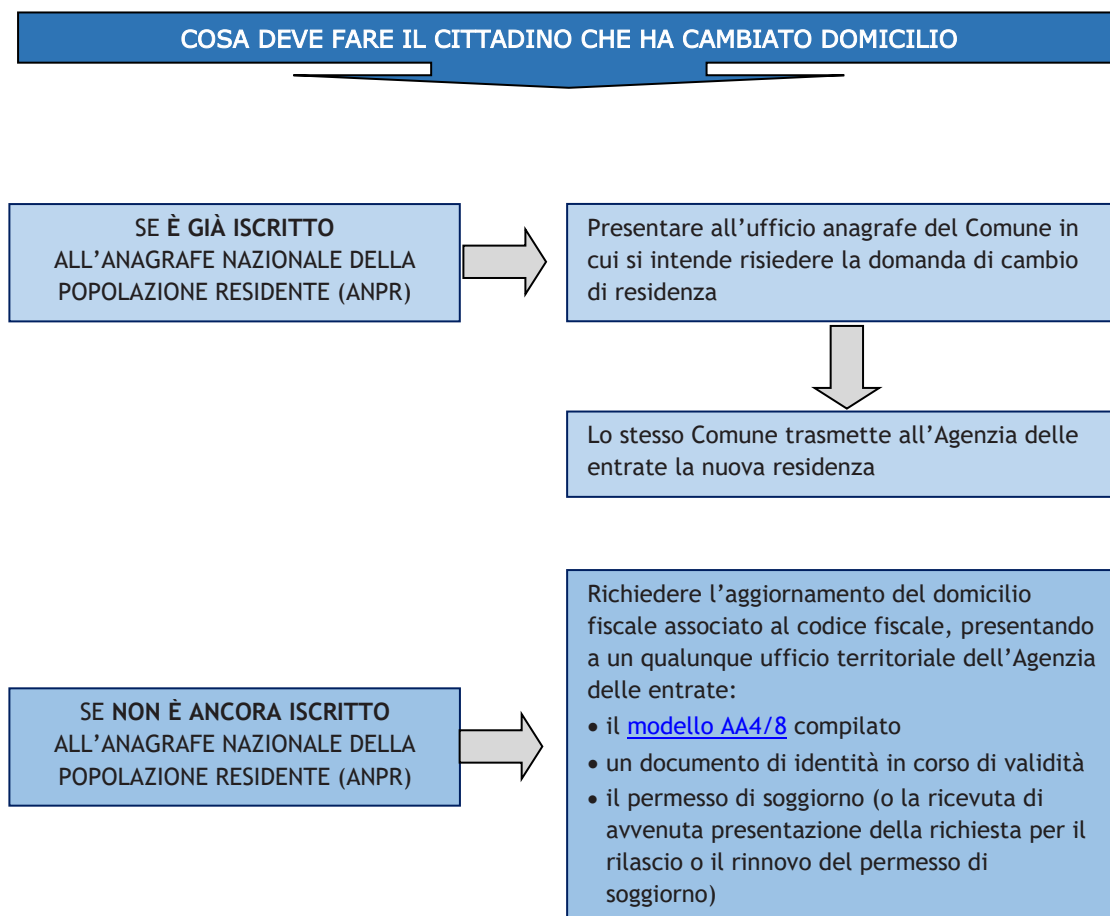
COSA DEVE FARE IL CITTADINO CHE HA CAMBIATO DOMICILIO

SE **È GIÀ ISCRITTO** ALL'ANAGRAFE NAZIONALE DELLA POPOLAZIONE RESIDENTE (ANPR)

Presentare all'ufficio anagrafe del Comune in cui si intende risiedere la domanda di cambio di residenza

Lo stesso Comune trasmette all'Agenzia delle entrate la nuova residenza

SE **NON È ANCORA ISCRITTO** ALL'ANAGRAFE NAZIONALE DELLA POPOLAZIONE RESIDENTE (ANPR)

Richiedere l'aggiornamento del domicilio fiscale associato al codice fiscale, presentando a un qualunque ufficio territoriale dell'Agenzia delle entrate:
- il modello AA4/8 compilato
- un documento di identità in corso di validità
- il permesso di soggiorno (o la ricevuta di avvenuta presentazione della richiesta per il rilascio o il rinnovo del permesso di soggiorno)